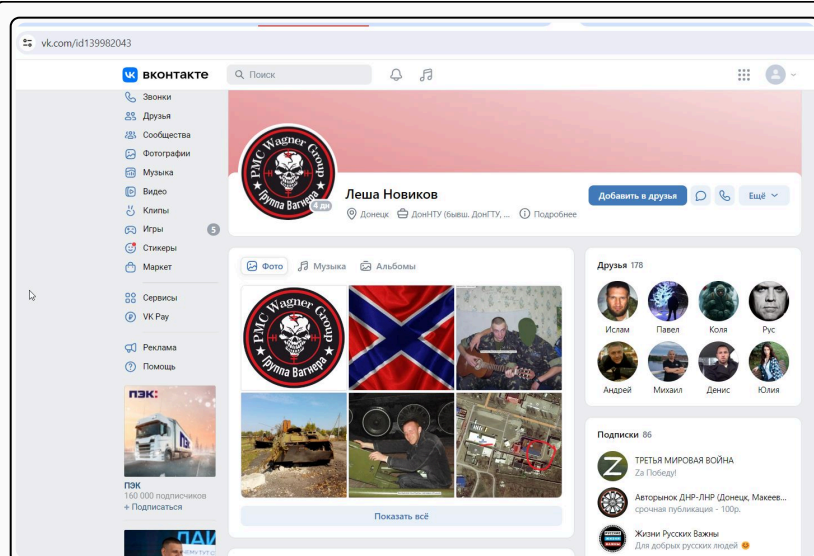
vk.com/id139982043

вконтакте
Поиск

Звонки
Друзья
Сообщества
Фотографии
Музыка
Видео
Клипы
Игры 5
Стикеры
Маркет
Сервисы
VK Pay
Реклама
Помощь

ПЭК
ПЭК
160 000 подписчиков
+ Подписаться

PMC Wagner Group
Группа Вагнера
4 дн

Леша Новиков
Донецк ДонНТУ (бывш. ДонГТУ, ... Подробнее
Добавить в друзья
Ещё

Фото Музыка Альбомы

PMC Wagner Group
Группа Вагнера

Показать всё

Друзья 178
Ислам Павел Коля Рус
Андрей Михаил Денис Юлия

Подписки 86
ТРЕТЬЯ МИРОВАЯ ВОЙНА
Zа Победу!
Авторынок ДНР-ЛНР (Донецк, Макеев...
срочная публикация - 100р.
Жизни Русских Важны
Для добрых русских людей